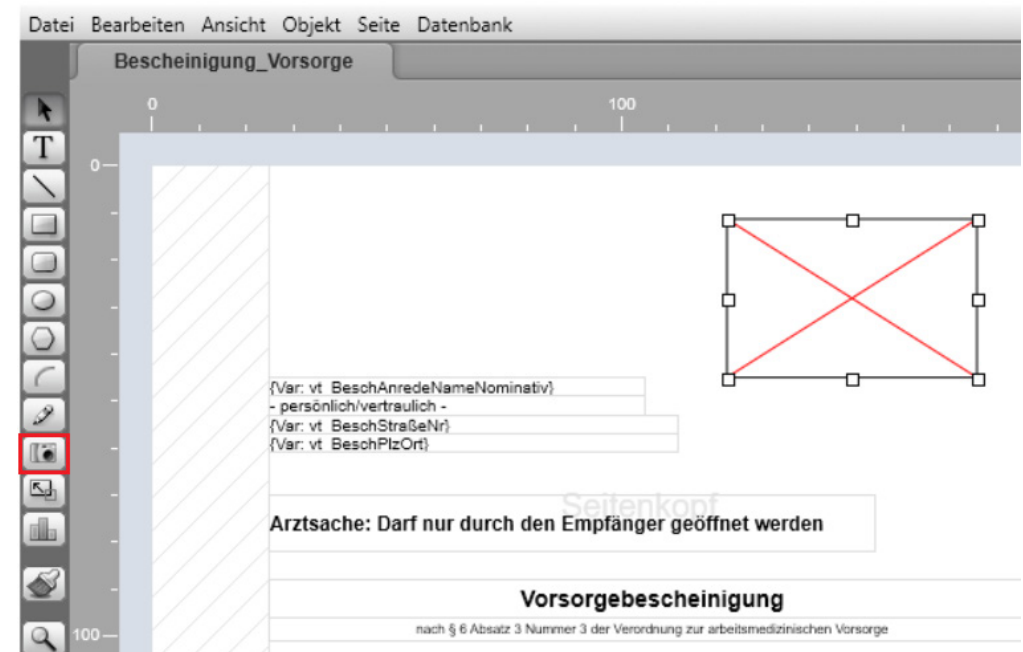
Datei Bearbeiten Ansicht Objekt Seite Datenbank

Bescheinigung_Vorsorge

0 100

0

{Var: vt_BeschAnredeNameNominativ}
- persönlich/vertraulich -
{Var: vt_BeschStraßeNr}
{Var: vt_BeschPlzOrt}

Seitenkopf

Arztsache: Darf nur durch den Empfänger geöffnet werden

Vorsorgebescheinigung

nach § 6 Absatz 3 Nummer 3 der Verordnung zur arbeitsmedizinischen Vorsorge

100